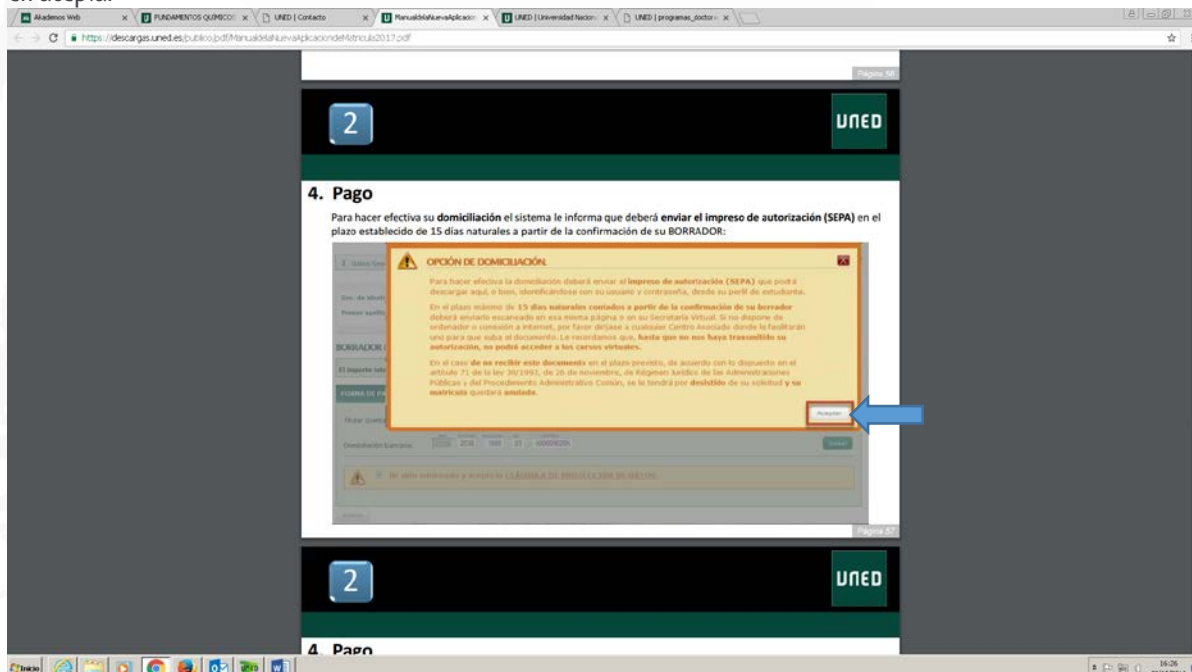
en displa

Akademos Web | FUNDAMENTOS QUÍMICOS | UNED | Contacto | ManualdelaNuevaAplicacion | UNED | Universidad Nacion | UNED | programas_doctor

https://descargas.uned.es/publico/pdf/ManualdelaNuevaAplicaciondeMatricula2017.pdf

Página 56

2

UNED

4. Pago

Para hacer efectiva su domiciliación el sistema le informa que deberá enviar el impreso de autorización (SEPA) en el plazo establecido de 15 días naturales a partir de la confirmación de su BORRADOR:

OPCIÓN DE DOMICILIACIÓN

Para hacer efectiva la domiciliación deberá enviar el impreso de autorización (SEPA) que podrá descargar aquí, o bien, identificándose con su usuario y contraseña, desde su perfil de estudiante.

En el plazo máximo de 15 días naturales contados a partir de la confirmación de su borrador deberá enviarlo escaneado en esta misma página o en su Secretaría Virtual. Si no dispone de ordenador o conexión a Internet, por favor diríjase a cualquier Centro Asociado donde le facilitarán uno para que suba el documento. Le recordamos que, hasta que no nos haya trasmitido su autorización, no podrá acceder a los cursos virtuales.

En el caso de no recibir este documento en el plazo previsto, de acuerdo con lo dispuesto en el artículo 71 de la ley 30/1992, de 26 de noviembre, de Régimen Jurídico de las Administraciones Públicas y del Procedimiento Administrativo Común, se le tendrá por desistido de su solicitud y su matrícula quedará anulada.

Aceptar

BORRADOR

Domiciliación bancaria

He sido informado y acepto la CLÁUSULA DE PROTECCIÓN DE DATOS.

Página 57

2

UNED

4. Pago

Inicio

16:26